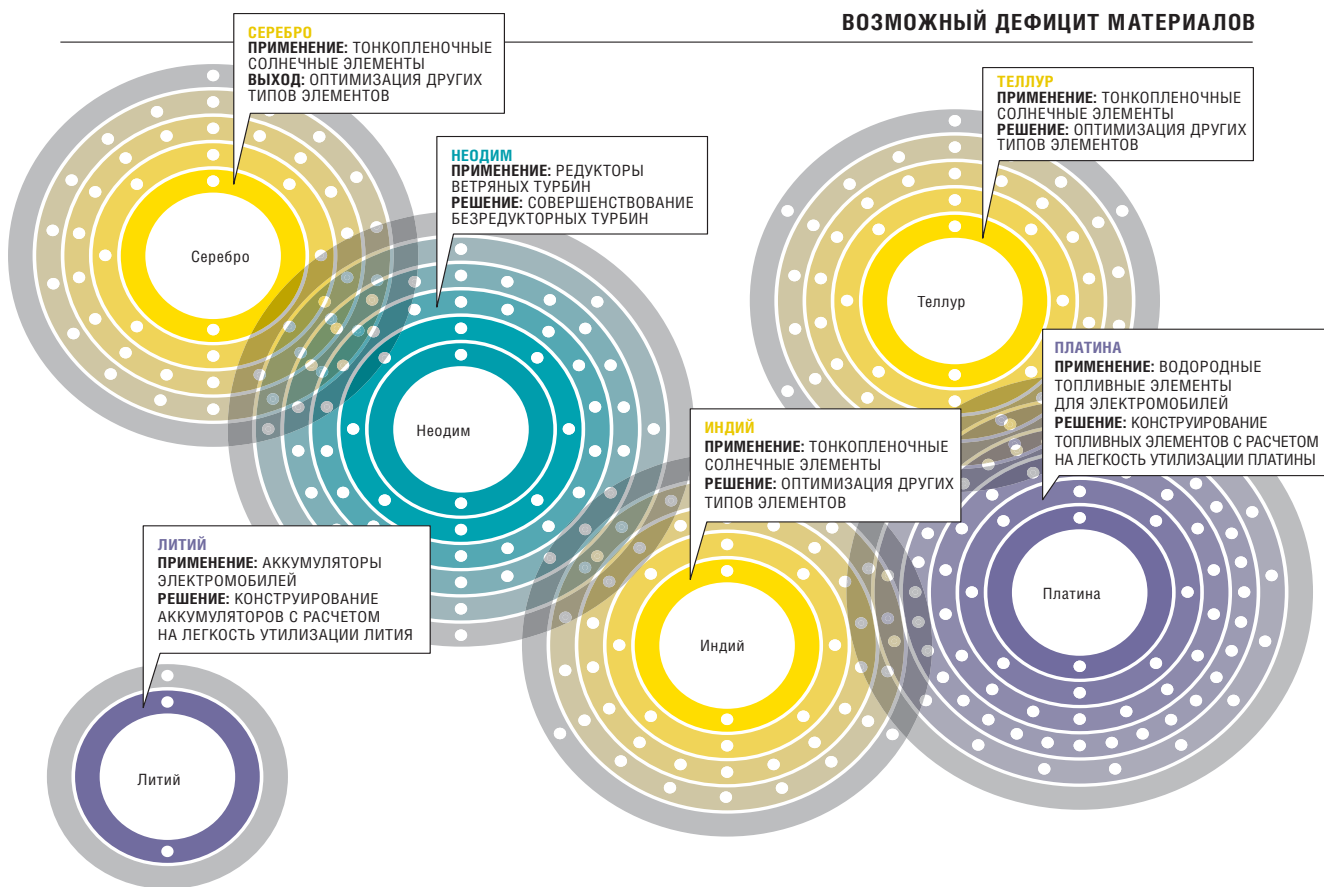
ВОЗМОЖНЫЙ ДЕФИЦИТ МАТЕРИАЛОВ

СЕРЕБРО
ПРИМЕНЕНИЕ: ТОНКОПЛЕНОЧНЫЕ СОЛНЕЧНЫЕ ЭЛЕМЕНТЫ
ВЫХОД: ОПТИМИЗАЦИЯ ДРУГИХ ТИПОВ ЭЛЕМЕНТОВ

Серебро

НЕОДИМ
ПРИМЕНЕНИЕ: РЕДУКТОРЫ ВЕТРЯНЫХ ТУРБИН
РЕШЕНИЕ: СОВЕРШЕНСТВОВАНИЕ БЕЗРЕДУКТОРНЫХ ТУРБИН

Неодим

ТЕЛЛУР
ПРИМЕНЕНИЕ: ТОНКОПЛЕНОЧНЫЕ СОЛНЕЧНЫЕ ЭЛЕМЕНТЫ
РЕШЕНИЕ: ОПТИМИЗАЦИЯ ДРУГИХ ТИПОВ ЭЛЕМЕНТОВ

Теллур

ПЛАТИНА
ПРИМЕНЕНИЕ: ВОДОРОДНЫЕ ТОПЛИВНЫЕ ЭЛЕМЕНТЫ ДЛЯ ЭЛЕКТРОМОБИЛЕЙ
РЕШЕНИЕ: КОНСТРУИРОВАНИЕ ТОПЛИВНЫХ ЭЛЕМЕНТОВ С РАСЧЕТОМ НА ЛЕГКОСТЬ УТИЛИЗАЦИИ ПЛАТИНЫ

ИНДИЙ
ПРИМЕНЕНИЕ: ТОНКОПЛЕНОЧНЫЕ СОЛНЕЧНЫЕ ЭЛЕМЕНТЫ
РЕШЕНИЕ: ОПТИМИЗАЦИЯ ДРУГИХ ТИПОВ ЭЛЕМЕНТОВ

ЛИТИЙ
ПРИМЕНЕНИЕ: АККУМУЛЯТОРЫ ЭЛЕКТРОМОБИЛЕЙ
РЕШЕНИЕ: КОНСТРУИРОВАНИЕ АККУМУЛЯТОРОВ С РАСЧЕТОМ НА ЛЕГКОСТЬ УТИЛИЗАЦИИ ЛИТИЯ

Платина

Индий

Литий